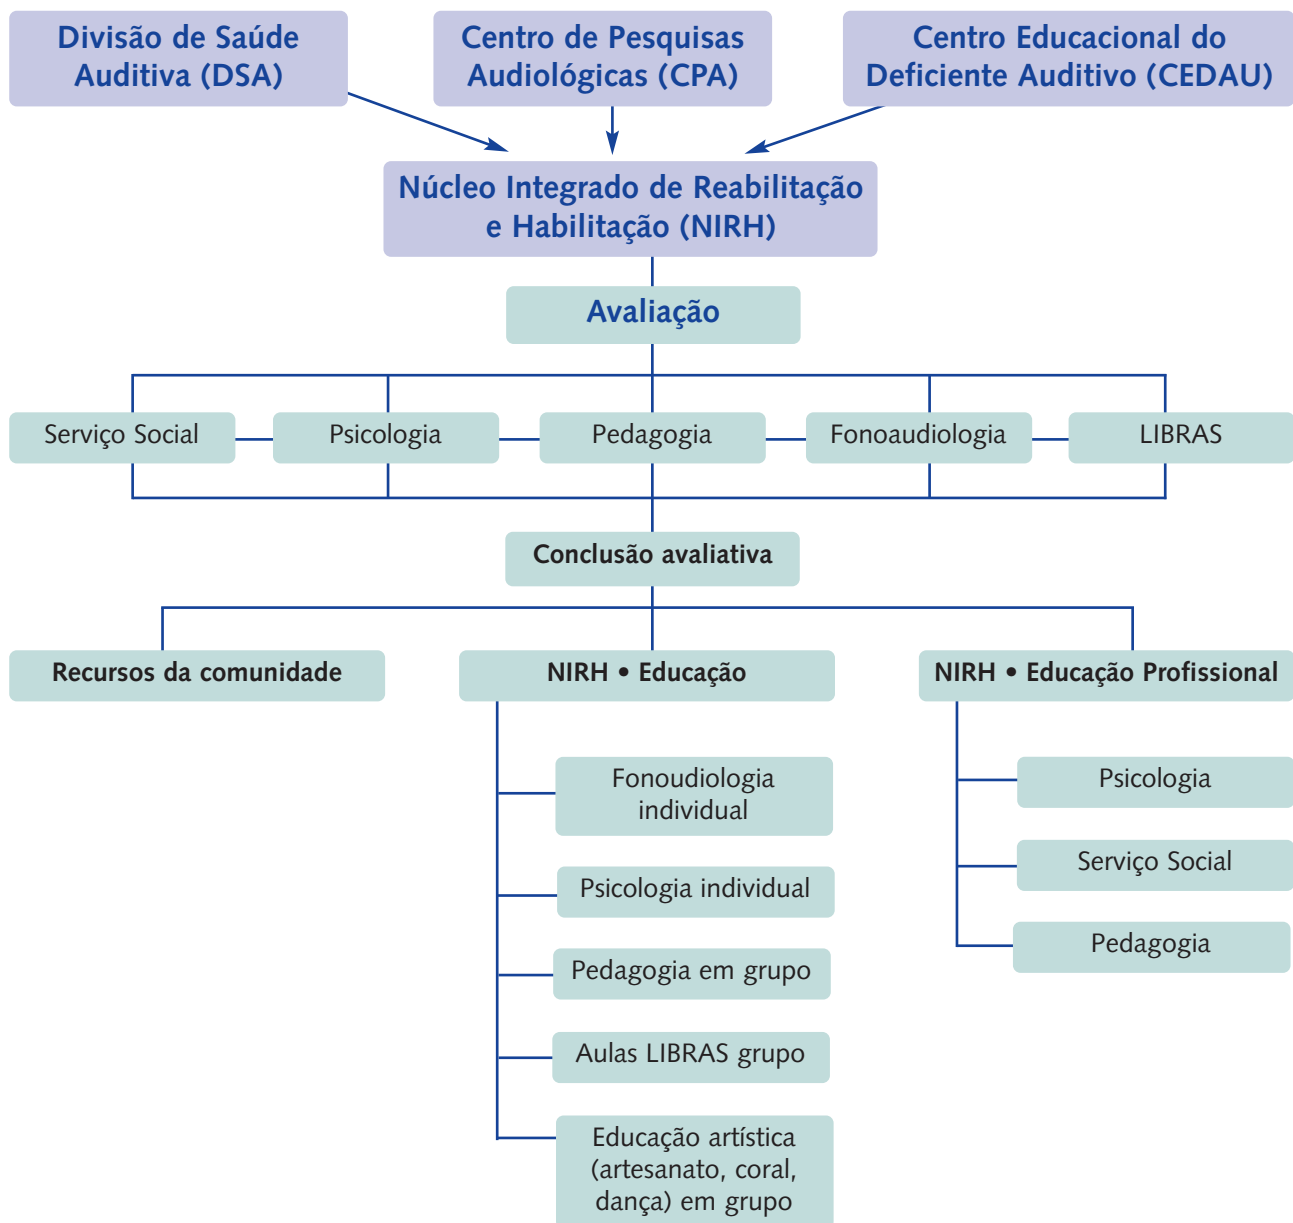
Divisão de Saúde Auditiva (DSA)

Centro de Pesquisas Audiológicas (CPA)

Centro Educacional do Deficiente Auditivo (CEDAU)

Núcleo Integrado de Reabilitação e Habilitação (NIRH)

Avaliação

Serviço Social

Psicologia

Pedagogia

Fonoaudiologia

LIBRAS

Conclusão avaliativa

Recursos da comunidade

NIRH • Educação

NIRH • Educação Profissional

Fonoudiologia individual

Psicologia individual

Pedagogia em grupo

Aulas LIBRAS grupo

Educação artística (artesanato, coral, dança) em grupo

Psicologia

Serviço Social

Pedagogia